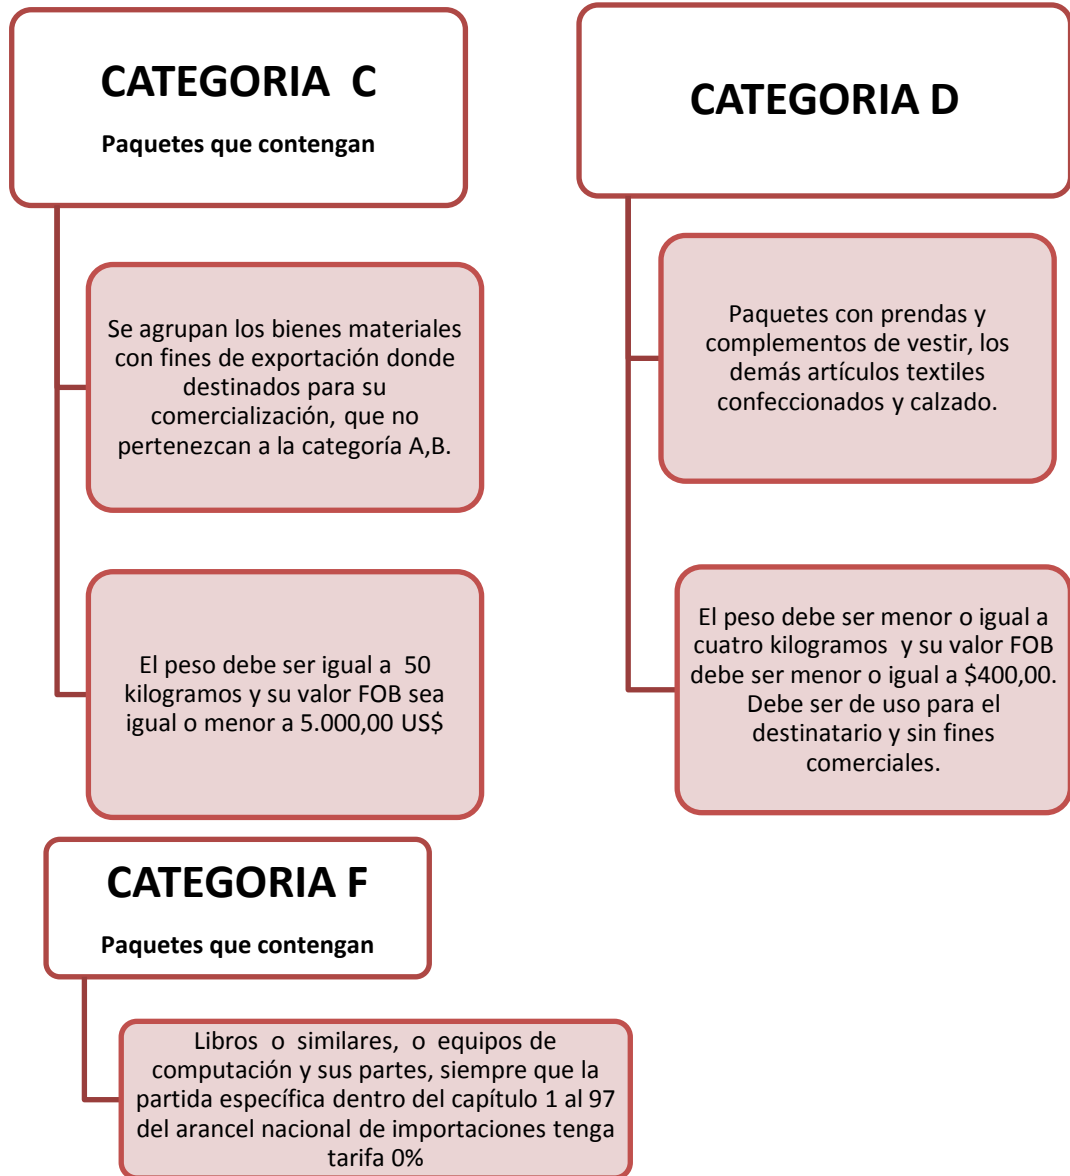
CATEGORIA C

Paquetes que contengan

Se agrupan los bienes materiales con fines de exportación donde destinados para su comercialización, que no pertenezcan a la categoría A,B.

El peso debe ser igual a 50 kilogramos y su valor FOB sea igual o menor a 5.000,00 US$

CATEGORIA D

Paquetes con prendas y complementos de vestir, los demás artículos textiles confeccionados y calzado.

El peso debe ser menor o igual a cuatro kilogramos y su valor FOB debe ser menor o igual a $400,00. Debe ser de uso para el destinatario y sin fines comerciales.

CATEGORIA F

Paquetes que contengan

Libros o similares, o equipos de computación y sus partes, siempre que la partida específica dentro del capítulo 1 al 97 del arancel nacional de importaciones tenga tarifa 0%